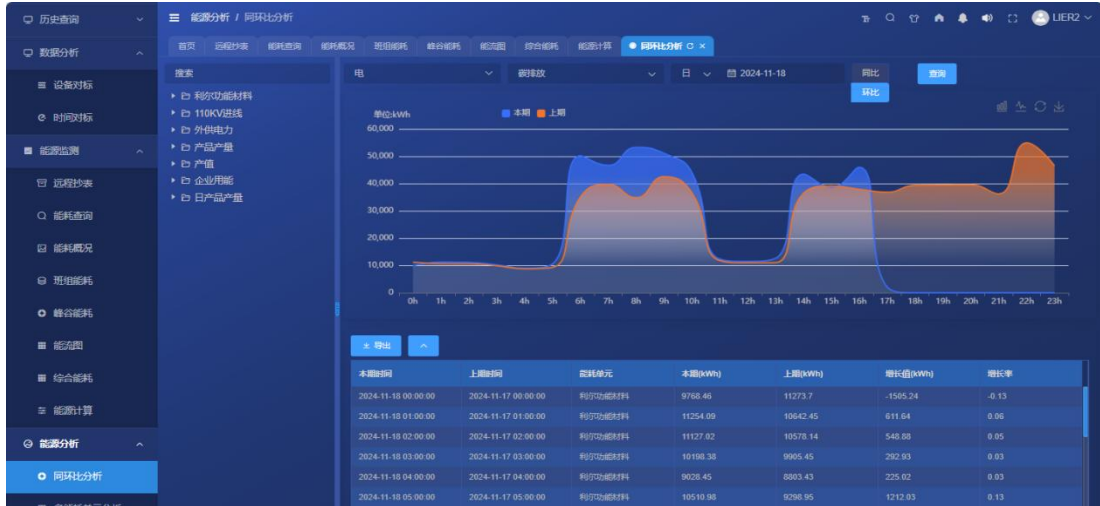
历史查询
数据分析
设备对标
时间对标
能源监测
远程抄表
能耗查询
能耗概况
班组能耗
峰谷能耗
能流图
综合能耗
能源计算
能源分析
同环比分析

能源分析 / 同环比分析

LIER2

首页 远程抄表 能耗查询 能耗概况 班组能耗 峰谷能耗 能流图 综合能耗 能源计算 同环比分析

搜索
利尔功能材料
110KV进线
外供电力
产品产量
产值
企业用能
日产品产量

电 碳排放 日 2024-11-18 同比 环比 查询

单位:kWh
本期 上期
60,000
50,000
40,000
30,000
20,000
10,000
0
0h 1h 2h 3h 4h 5h 6h 7h 8h 9h 10h 11h 12h 13h 14h 15h 16h 17h 18h 19h 20h 21h 22h 23h

导出

| 本期时间 | 上期时间 | 能耗单元 | 本期(kWh) | 上期(kWh) | 增长值(kWh) | 增长率 |
|---|---|---|---|---|---|---|
| 2024-11-18 00:00:00 | 2024-11-17 00:00:00 | 利尔功能材料 | 9768.46 | 11273.7 | -1505.24 | -0.13 |
| 2024-11-18 01:00:00 | 2024-11-17 01:00:00 | 利尔功能材料 | 11254.09 | 10642.45 | 611.64 | 0.06 |
| 2024-11-18 02:00:00 | 2024-11-17 02:00:00 | 利尔功能材料 | 11127.02 | 10578.14 | 548.88 | 0.05 |
| 2024-11-18 03:00:00 | 2024-11-17 03:00:00 | 利尔功能材料 | 10198.38 | 9905.45 | 292.93 | 0.03 |
| 2024-11-18 04:00:00 | 2024-11-17 04:00:00 | 利尔功能材料 | 9028.45 | 8803.43 | 225.02 | 0.03 |
| 2024-11-18 05:00:00 | 2024-11-17 05:00:00 | 利尔功能材料 | 10510.98 | 9298.95 | 1212.03 | 0.13 |